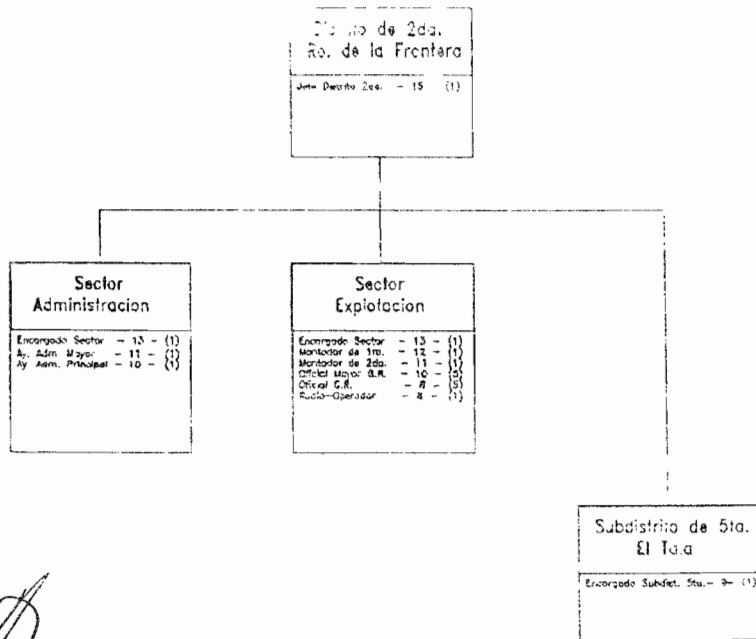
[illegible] de 2da.
Ro. de la Frontera

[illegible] Distrito 2da. – 15 (1)

Sector
Administracion

Encargado Sector – 13 – (1)
Ay. Adm. Mayor – 11 – (1)
Ay. Adm. Principal – 10 – (1)

Sector
Explotacion

Encargado Sector – 13 – (1)
Montador de 1ra. – 12 – (1)
Montador de 2da. – 11 – (1)
Oficial Mayor G.R. – 10 – (5)
Oficial G.R. – 8 – (5)
Radio-Operador – 8 – (1)

Subdistrito de 5ta.
El Ta.a

Encargado Subdist. 5ta. – 9 – (1)